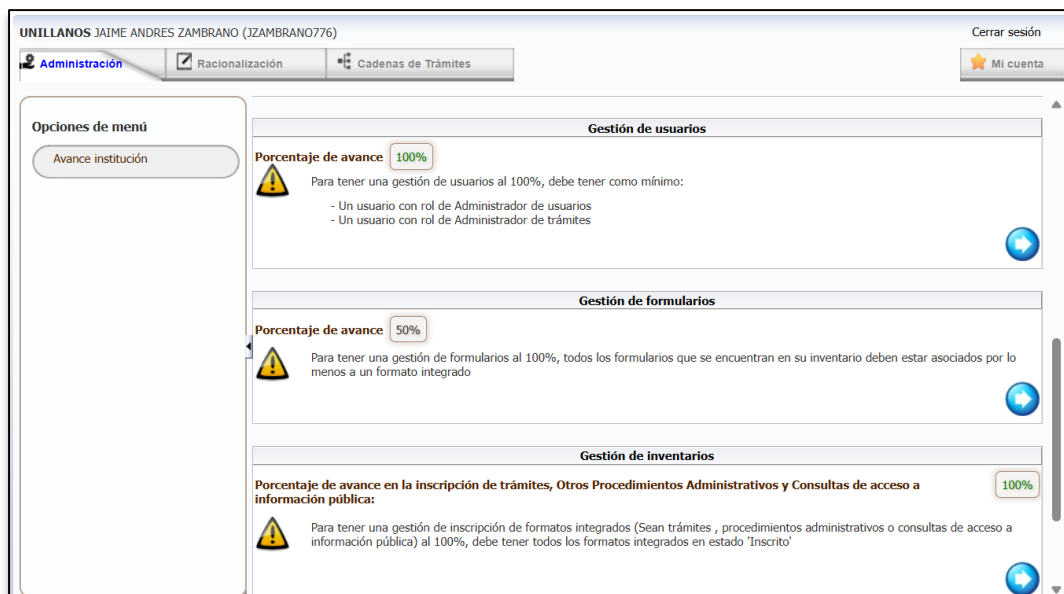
UNILLANOS JAIME ANDRES ZAMBRANO (JZAMBRANO776)

Cerrar sesión

Administración

Racionalización

Cadenas de Trámites

Mi cuenta

Opciones de menú

Avance institución

Gestión de usuarios

Porcentaje de avance 100%

Para tener una gestión de usuarios al 100%, debe tener como mínimo:

- Un usuario con rol de Administrador de usuarios
- Un usuario con rol de Administrador de trámites

Gestión de formularios

Porcentaje de avance 50%

Para tener una gestión de formularios al 100%, todos los formularios que se encuentran en su inventario deben estar asociados por lo menos a un formato integrado

Gestión de inventarios

Porcentaje de avance en la inscripción de trámites, Otros Procedimientos Administrativos y Consultas de acceso a información pública:

100%

Para tener una gestión de inscripción de formatos integrados (Sean trámites , procedimientos administrativos o consultas de acceso a información pública) al 100%, debe tener todos los formatos integrados en estado 'Inscrito'